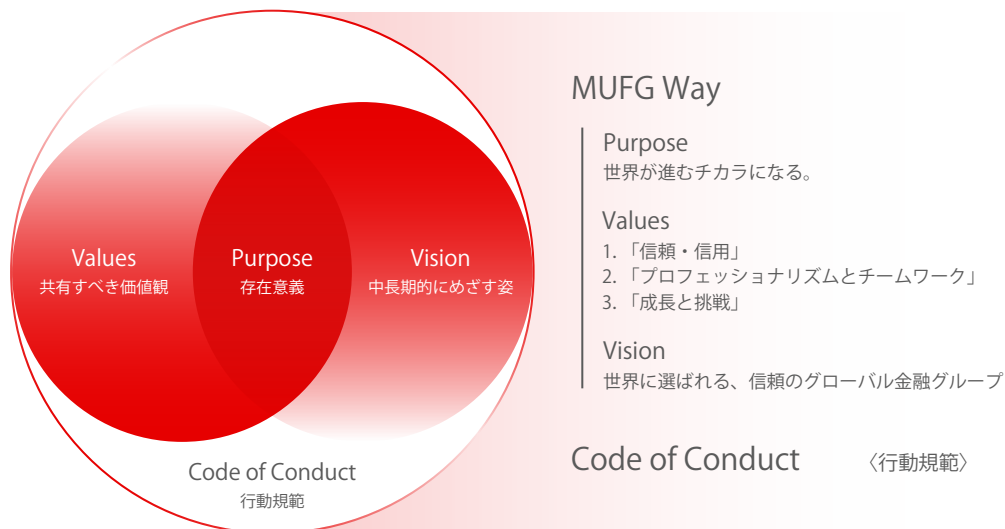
Values
共有すべき価値観

Purpose
存在意義

Vision
中長期的にめざす姿

Code of Conduct
行動規範

MUFG Way

Purpose
世界が進むチカラになる。

Values
1. 「信頼・信用」
2. 「プロフェッショナリズムとチームワーク」
3. 「成長と挑戦」

Vision
世界に選ばれる、信頼のグローバル金融グループ

Code of Conduct 〈行動規範〉